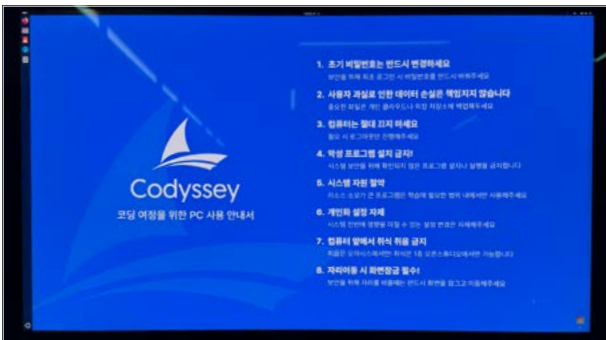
Codyssey
코딩 여정을 위한 PC 사용 안내서

1. 초기 비밀번호는 반드시 변경하세요
보안을 위해 최초 로그인 시 비밀번호를 반드시 바꿔주세요

2. 사용자 과실로 인한 데이터 손실은 책임지지 않습니다
중요한 파일은 개인 클라우드나 외장 저장소에 백업해주세요

3. 컴퓨터는 절대 끄지 마세요
필요 시 로그아웃만 진행해주세요

4. 악성 프로그램 설치 금지!
시스템 보안을 위해 확인되지 않은 프로그램 설치나 실행을 금지합니다

5. 시스템 자원 할당
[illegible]

6. 개인화 설정 자제
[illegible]

7. 컴퓨터 앞에서 취식 취음 금지
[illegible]

8. 자리이동 시 화면잠금 필수!
보안을 위해 자리를 비울때는 반드시 화면을 잠그고 이동해주세요